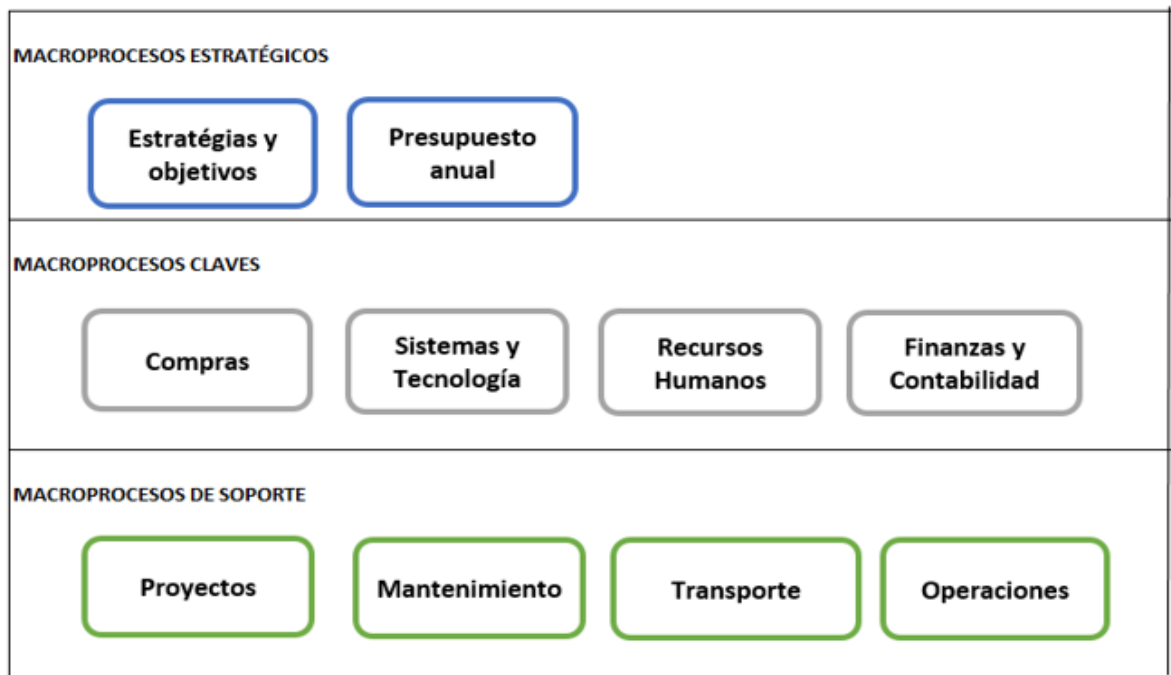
MACROPROCESOS ESTRATÉGICOS

Estratégias y objetivos

Presupuesto anual

MACROPROCESOS CLAVES

Compras

Sistemas y Tecnología

Recursos Humanos

Finanzas y Contabilidad

MACROPROCESOS DE SOPORTE

Proyectos

Mantenimiento

Transporte

Operaciones